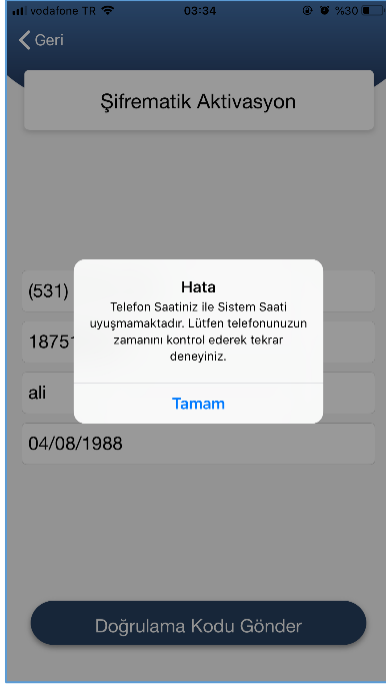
vodafone TR 03:34 %30

Geri

Şifrematik Aktivasyon

(531)

1875

ali

04/08/1988

Hata

Telefon Saatiniz ile Sistem Saati uyuşmamaktadır. Lütfen telefonunuzun zamanını kontrol ederek tekrar deneyiniz.

Tamam

Doğrulama Kodu Gönder